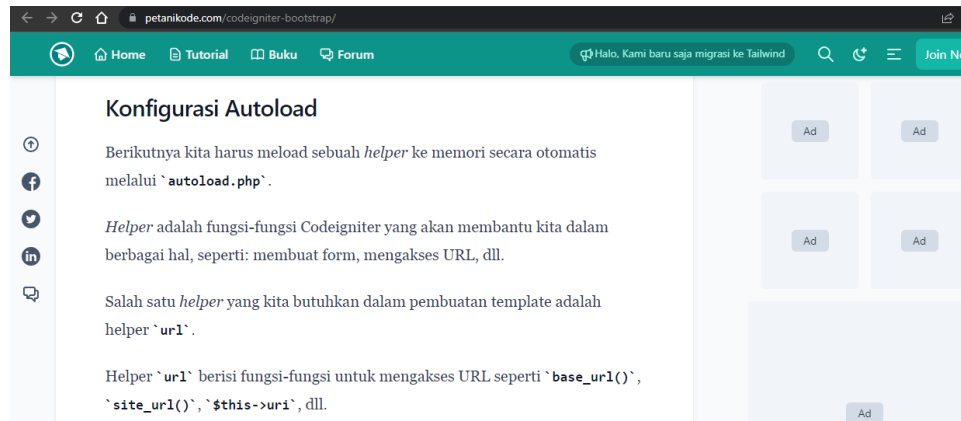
petanikode.com/codeigniter-bootstrap/

Home Tutorial Buku Forum

Halo, Kami baru saja migrasi ke Tailwind

Join N

Konfigurasi Autoload

Berikutnya kita harus meload sebuah *helper* ke memori secara otomatis melalui `autoload.php`.

*Helper* adalah fungsi-fungsi Codeigniter yang akan membantu kita dalam berbagai hal, seperti: membuat form, mengakses URL, dll.

Salah satu *helper* yang kita butuhkan dalam pembuatan template adalah helper `url`.

Helper `url` berisi fungsi-fungsi untuk mengakses URL seperti `base_url()`, `site_url()`, `$this->uri`, dll.

Ad

Ad

Ad

Ad

Ad